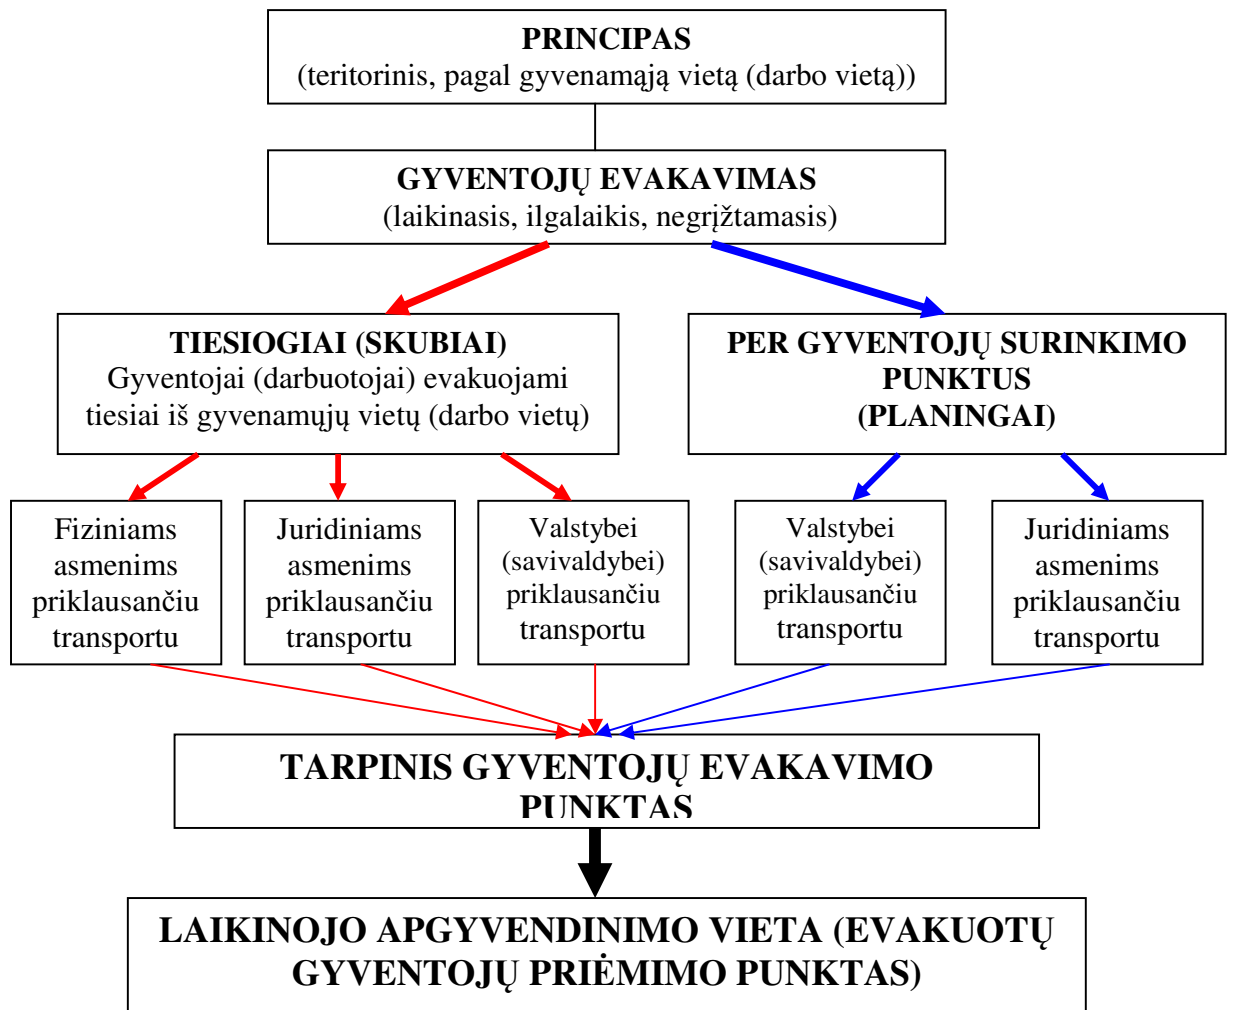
PRINCIPAS
(teritorinis, pagal gyvenamąją vietą (darbo vietą))

GYVENTOJŲ EVAKAVIMAS
(laikinasis, ilgalaikis, negrįžtamasis)

TIESIOGIAI (SKUBIAI)
Gyventojai (darbuotojai) evakuojami tiesiai iš gyvenamųjų vietų (darbo vietų)

PER GYVENTOJŲ SURINKIMO PUNKTUS
(PLANINGAI)

Fiziniams asmenims priklausančiu transportu

Juridiniams asmenims priklausančiu transportu

Valstybei (savivaldybei) priklausančiu transportu

Valstybei (savivaldybei) priklausančiu transportu

Juridiniams asmenims priklausančiu transportu

TARPINIS GYVENTOJŲ EVAKAVIMO PUNKTAS

LAIKINOJO APGYVENDINIMO VIETA (EVAKUOTŲ GYVENTOJŲ PRIĖMIMO PUNKTAS)